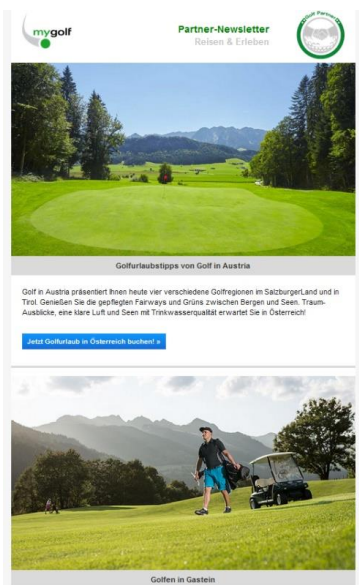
mygolf

Partner-Newsletter
Reisen & Erleben

Golf Partner

Golfurlaubstipps von Golf in Austria

Golf in Austria präsentiert Ihnen heute vier verschiedene Golfregionen im SalzburgerLand und in Tirol. Genießen Sie die gepflegten Fairways und Grüns zwischen Bergen und Seen. Traum-Ausblicke, eine klare Luft und Seen mit Trinkwasserqualität erwartet Sie in Österreich!

Jetzt Golfurlaub in Österreich buchen! »

Golfen in Gastein